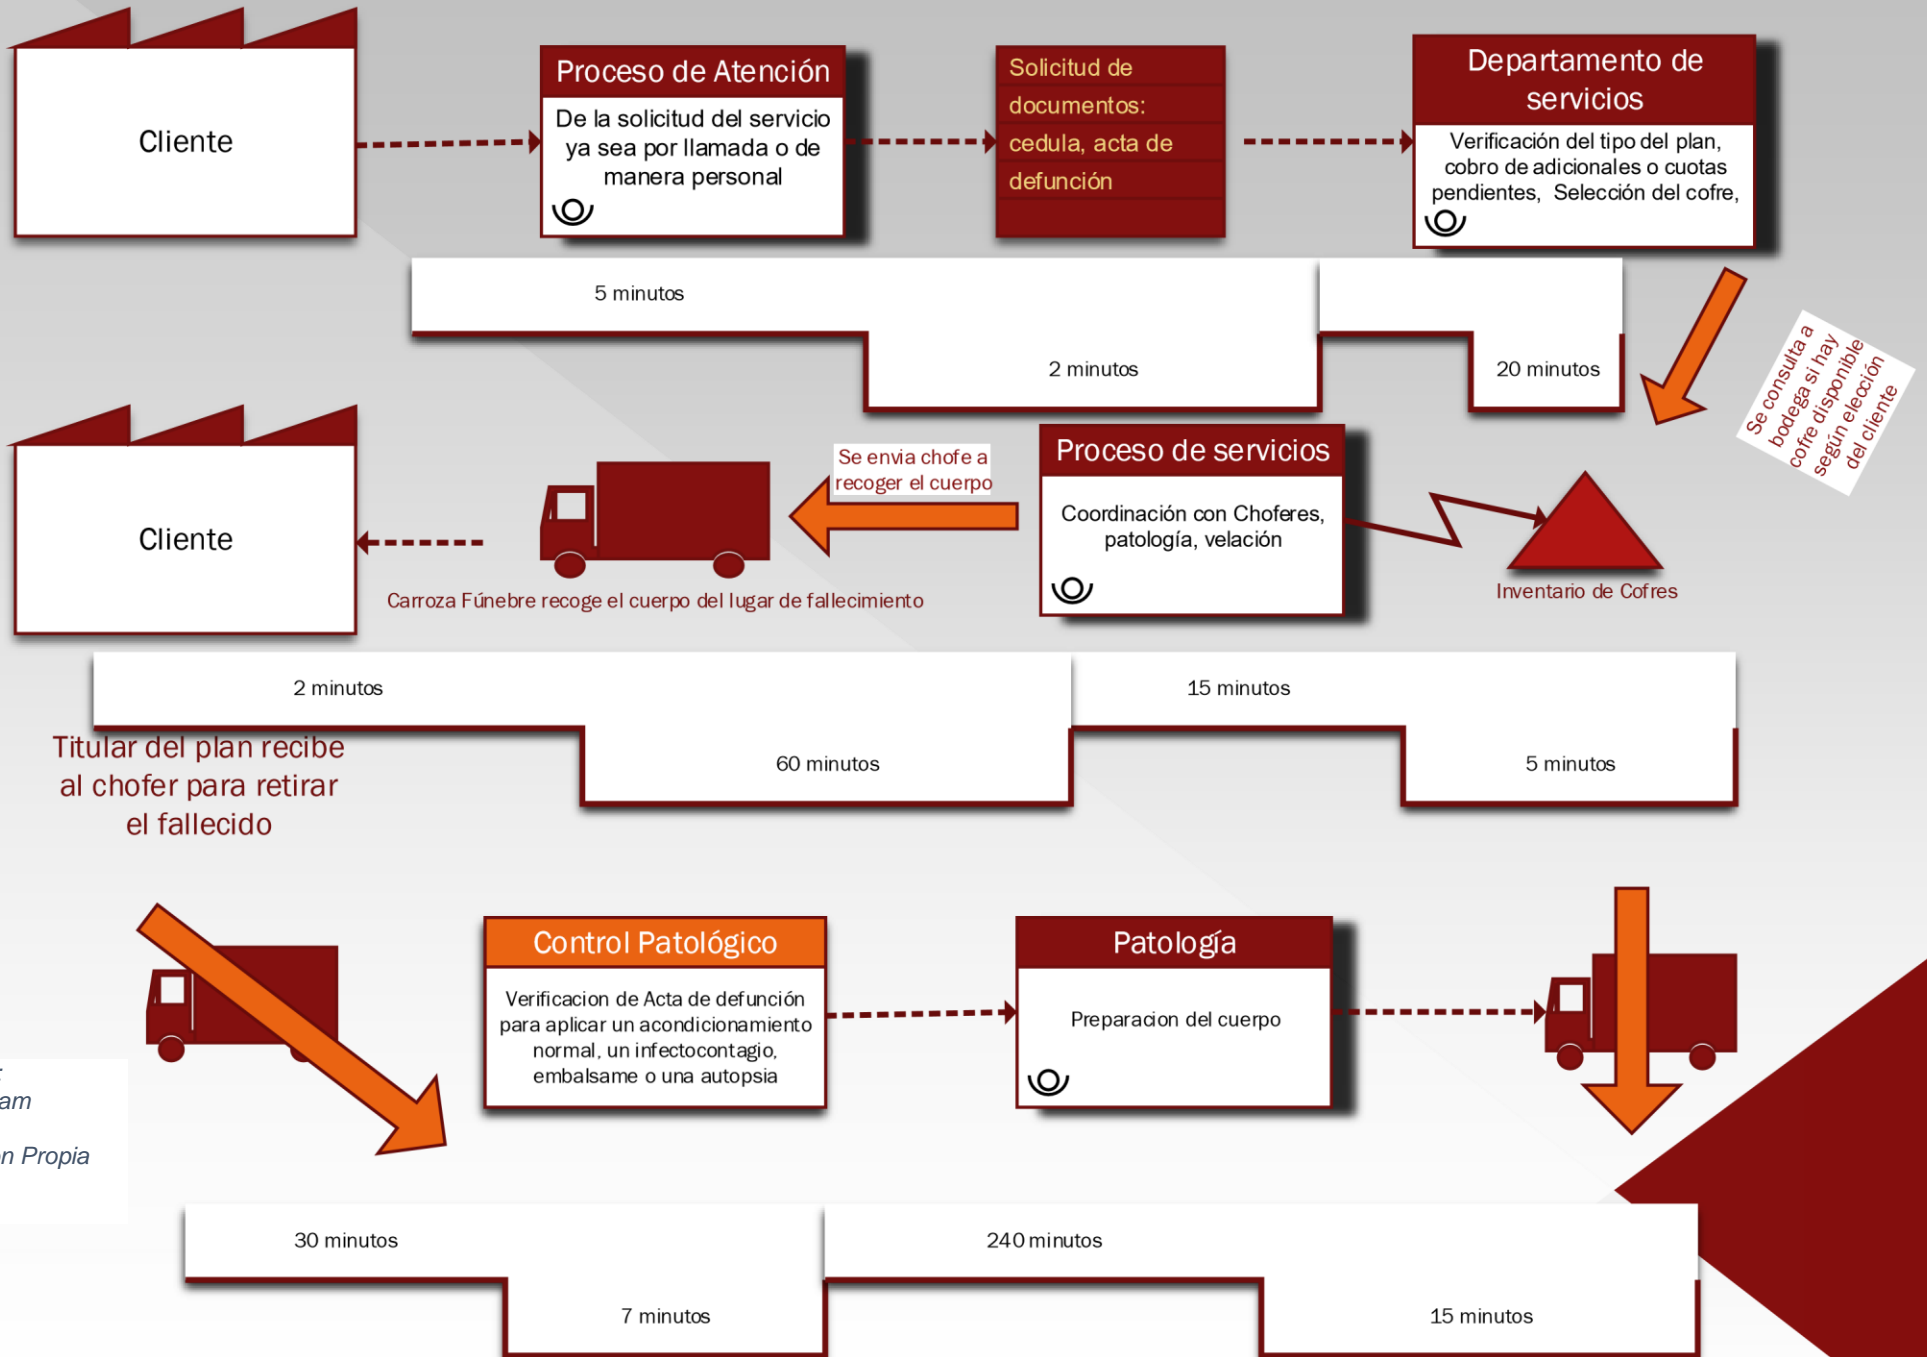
Cliente

Proceso de Atención

De la solicitud del servicio ya sea por llamada o de manera personal

Solicitud de documentos: cedula, acta de defunción

Departamento de servicios

Verificación del tipo del plan, cobro de adicionales o cuotas pendientes, Selección del cofre,

5 minutos

2 minutos

20 minutos

Se consulta a bodega si hay cofre disponible según elección del cliente

Cliente

Se envia chofe a recoger el cuerpo

Proceso de servicios

Coordinación con Choferes, patología, velación

Inventario de Cofres

Carroza Fúnebre recoge el cuerpo del lugar de fallecimiento

2 minutos

15 minutos

60 minutos

5 minutos

Titular del plan recibe al chofer para retirar el fallecido

Control Patológico

Verificacion de Acta de defunción para aplicar un acondicionamiento normal, un infectocontagio, embalsame o una autopsia

Patología

Preparacion del cuerpo

am

n Propia

30 minutos

240 minutos

7 minutos

15 minutos